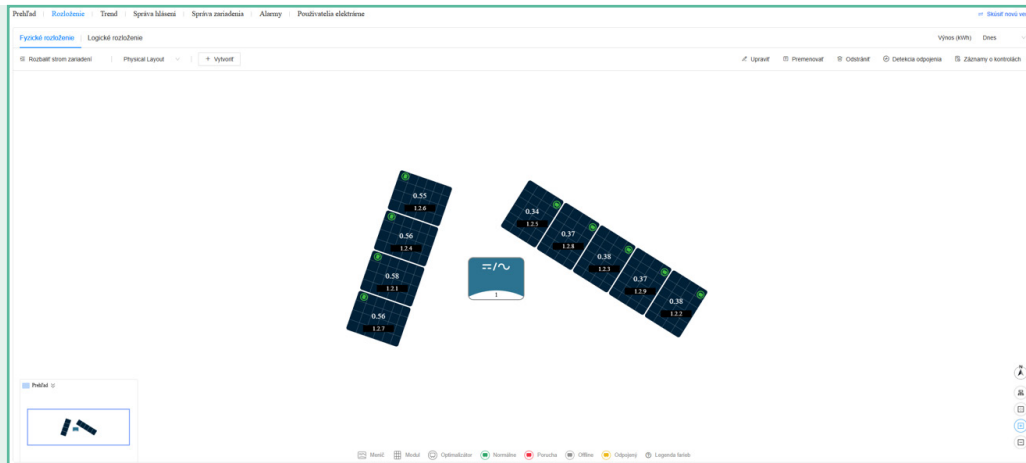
Prehľad | Rozloženie | Trend | Správa hlásení | Správa zariadenia | Alarmy | Používatelia elektrárne

Skúsiť nový ve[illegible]

Fyzické rozloženie | Logické rozloženie

Výnos (kWh) Dnes

Rozbaliť strom zariadení | Physical Layout | + Vytvoriť

Upraviť | Premenovať | Odstrániť | Detekcia odpojenia | Záznamy o kontrolách

0.55
1.2.6

0.56
1.2.4

0.58
1.2.1

0.56
1.2.7

0.34
1.2.5

0.37
1.2.8

0.38
1.2.3

0.37
1.2.9

0.38
1.2.2

1

Prehľad

Merač | Modul | Optimalizátor | Normálne | Porucha | Offline | Odpojený | Legenda farieb